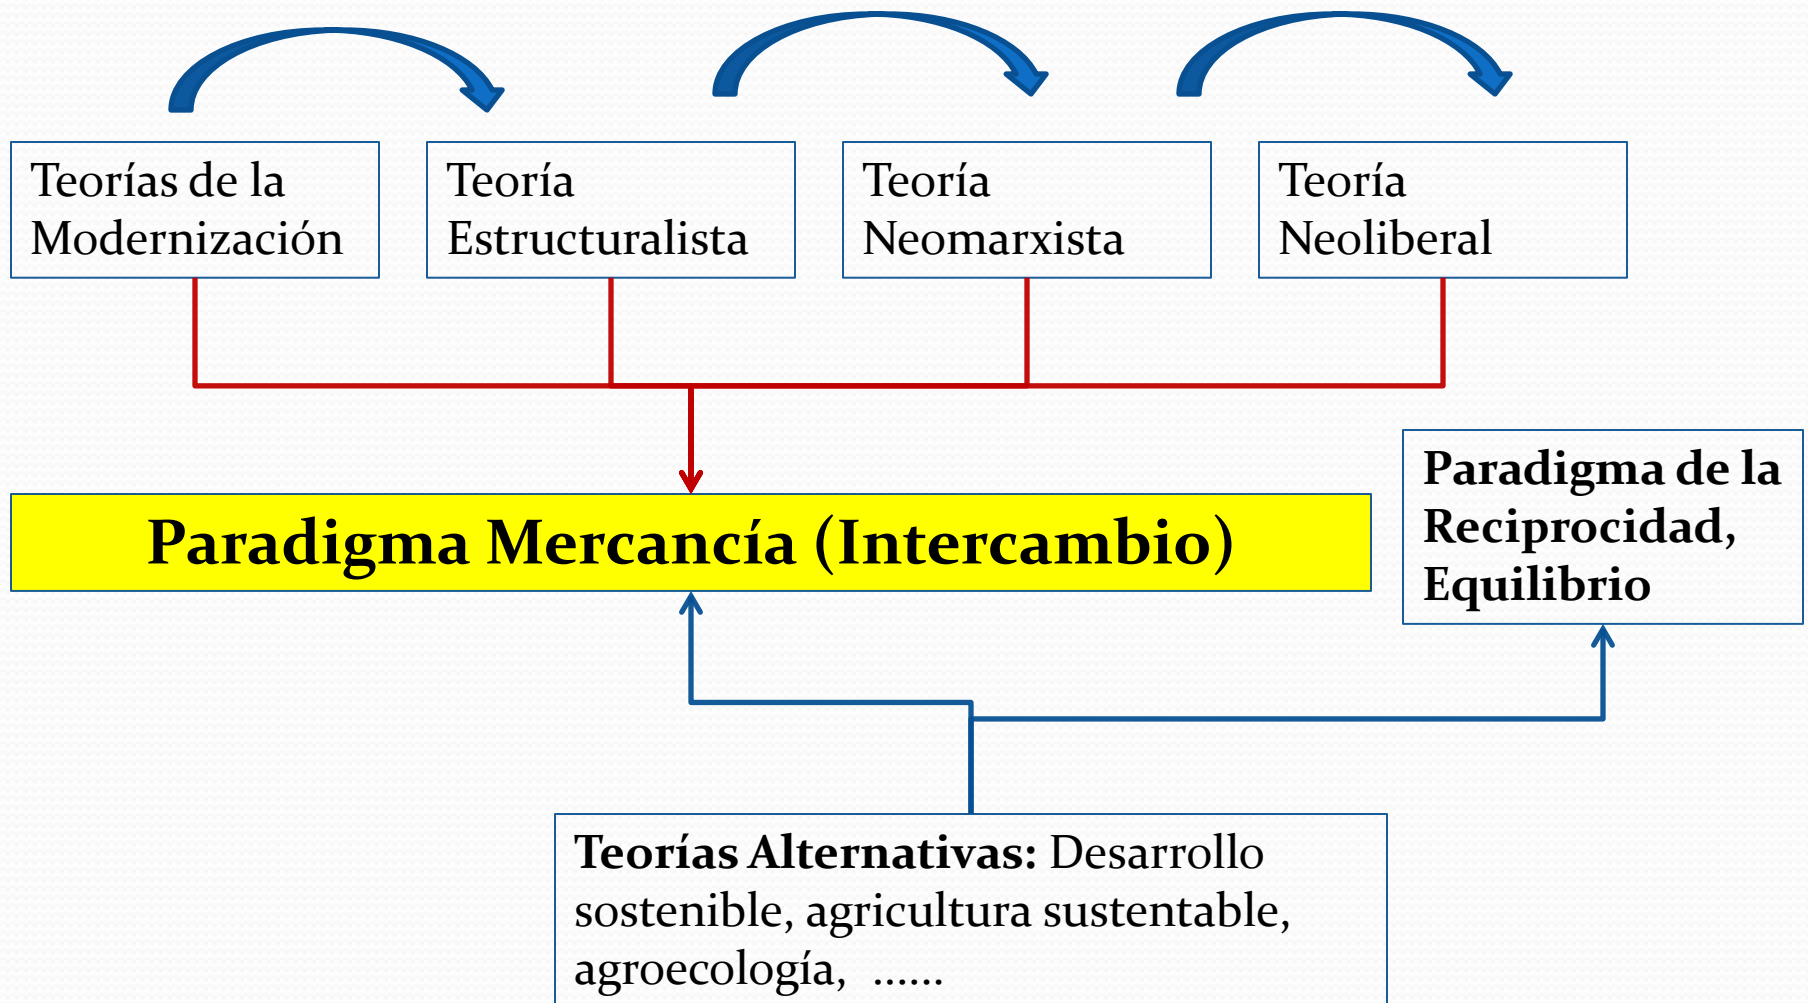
Teorías de la Modernización

Teoría Estructuralista

Teoría Neomarxista

Teoría Neoliberal

Paradigma Mercancía (Intercambio)

Paradigma de la Reciprocidad, Equilibrio

**Teorías Alternativas:** Desarrollo sostenible, agricultura sustentable, agroecología, ......